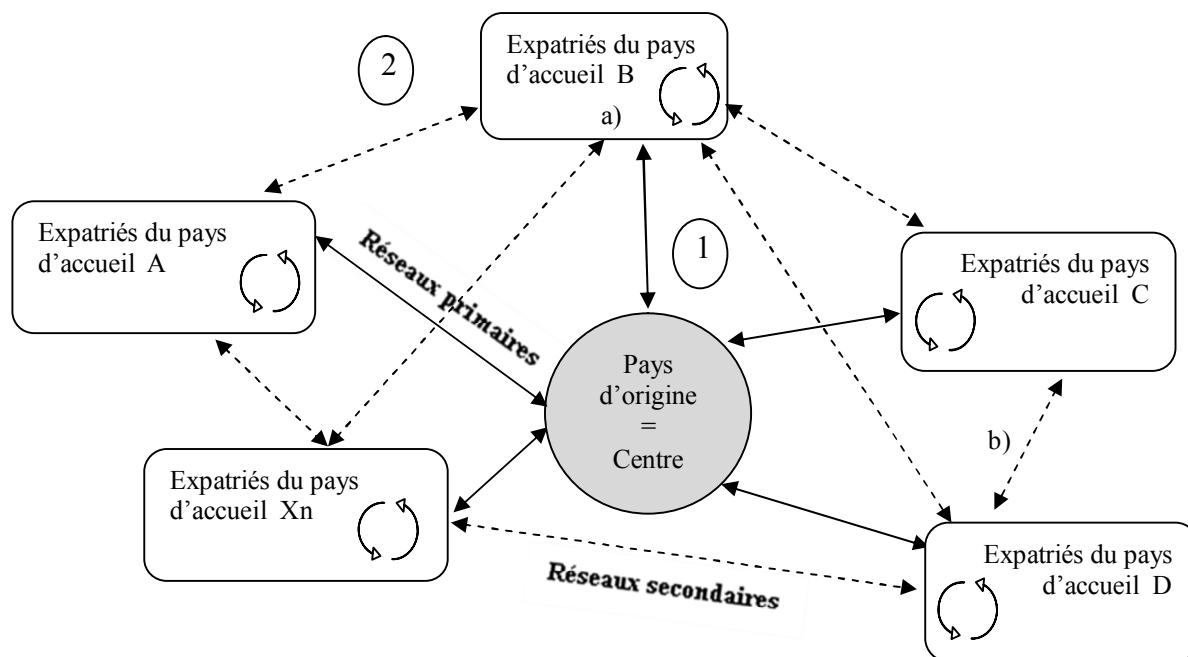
2

Expatriés du pays d'accueil B

a)

Expatriés du pays d'accueil A

Réseaux primaires

1

Expatriés du pays d'accueil C

Pays d'origine = Centre

b)

Expatriés du pays d'accueil Xn

Expatriés du pays d'accueil D

Réseaux secondaires